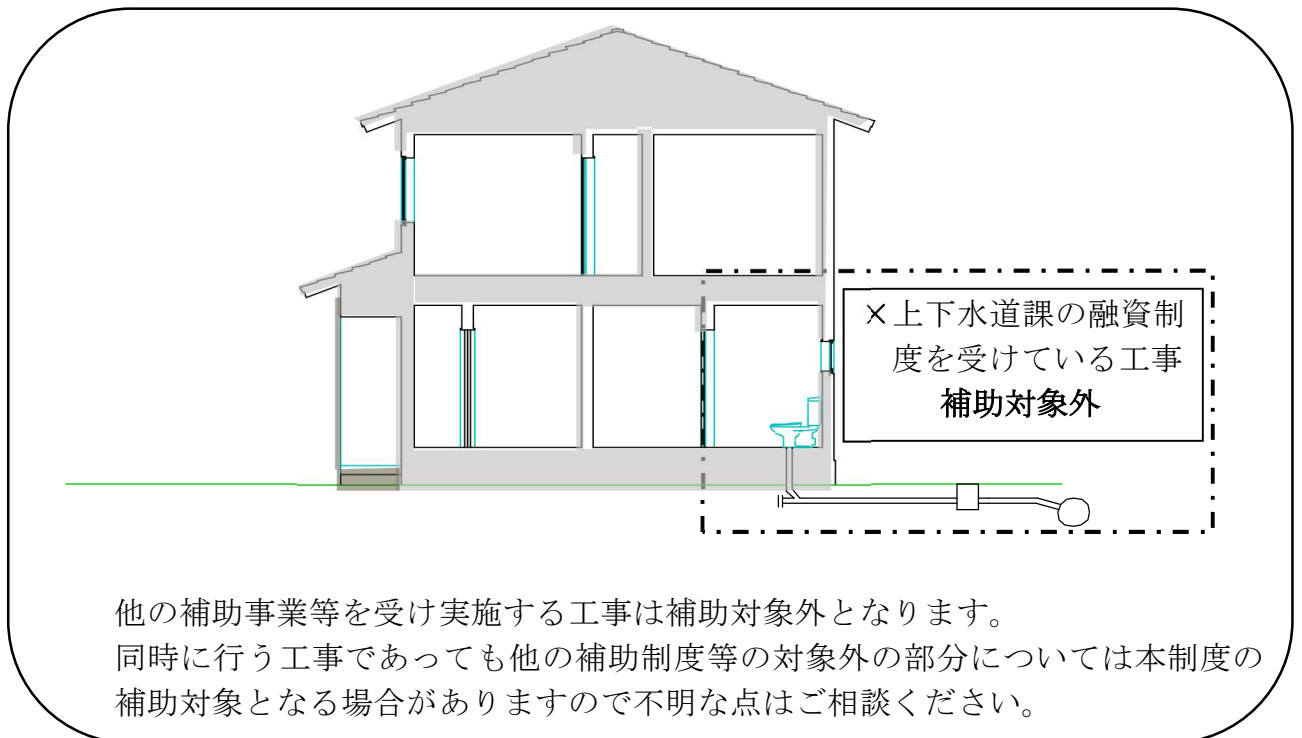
×上下水道課の融資制度を受けている工事
補助対象外

他の補助事業等を受け実施する工事は補助対象外となります。
同時に行う工事であっても他の補助制度等の対象外の部分については本制度の補助対象となる場合がありますので不明な点はご相談ください。